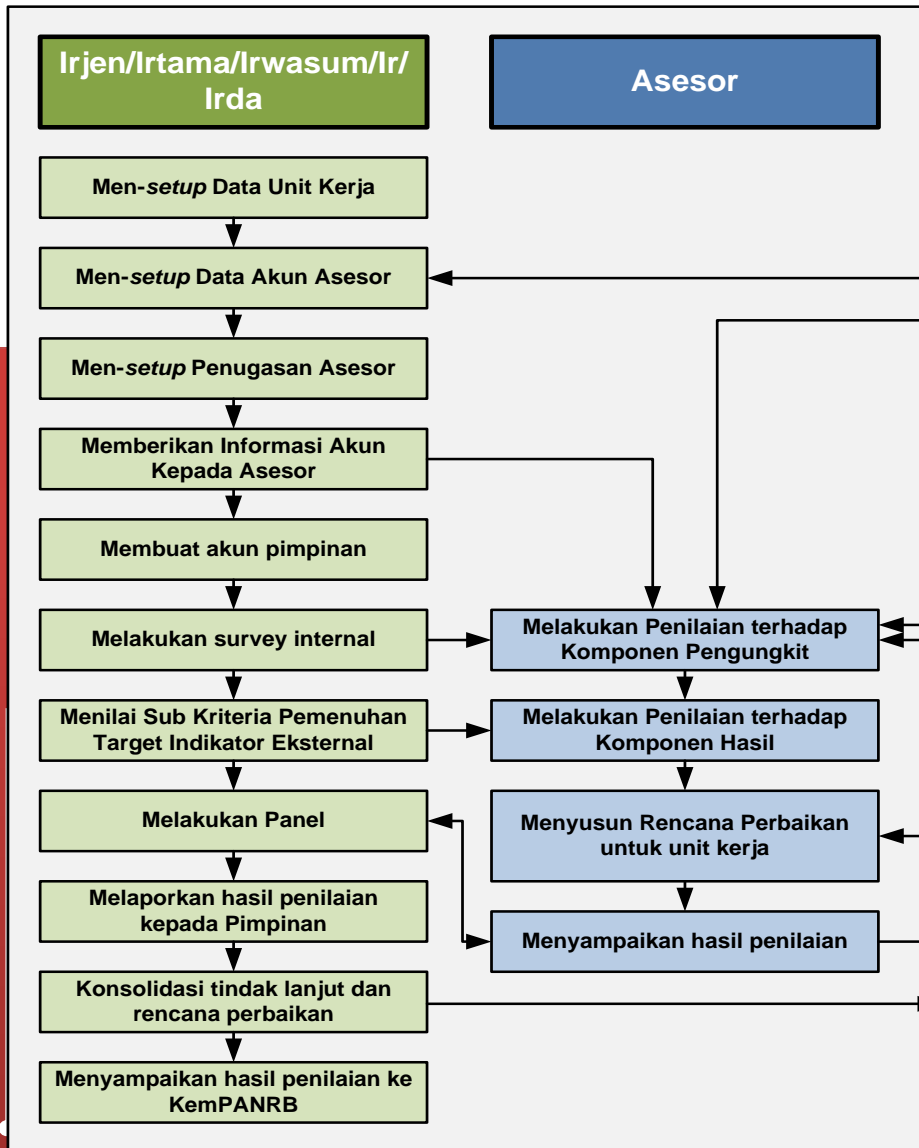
Irjen/Irtama/Irwasum/Ir/Irda

Asesor

Men-*setup* Data Unit Kerja

Men-*setup* Data Akun Asesor

Men-*setup* Penugasan Asesor

Memberikan Informasi Akun Kepada Asesor

Membuat akun pimpinan

Melakukan survey internal

Melakukan Penilaian terhadap Komponen Pengungkit

Menilai Sub Kriteria Pemenuhan Target Indikator Eksternal

Melakukan Penilaian terhadap Komponen Hasil

Melakukan Panel

Menyusun Rencana Perbaikan untuk unit kerja

Melaporkan hasil penilaian kepada Pimpinan

Menyampaikan hasil penilaian

Konsolidasi tindak lanjut dan rencana perbaikan

Menyampaikan hasil penilaian ke KemPANRB